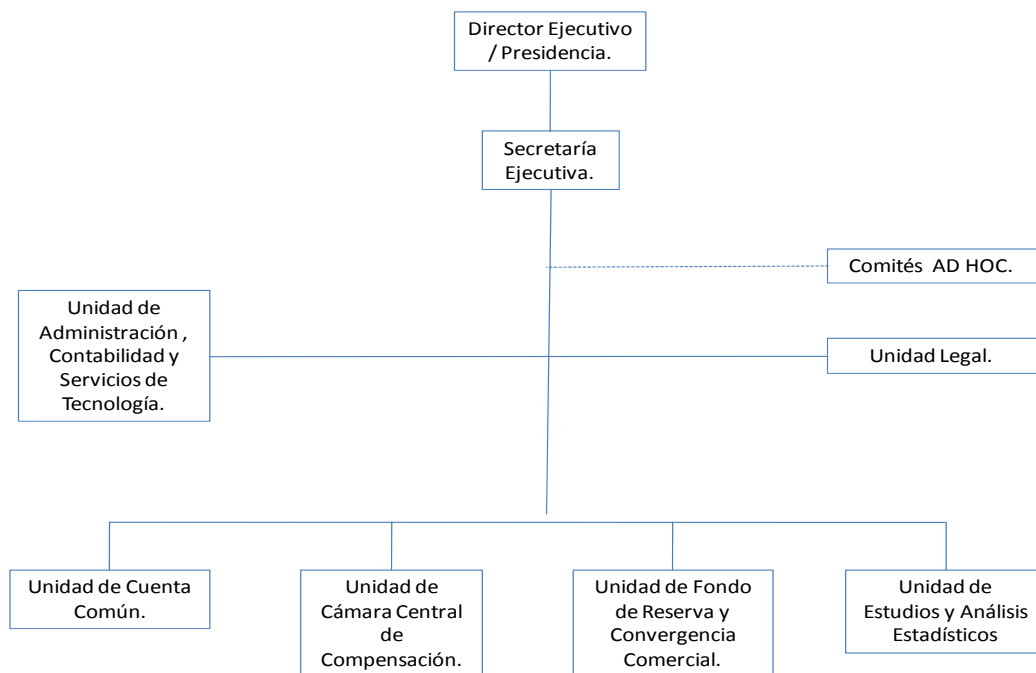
Director Ejecutivo / Presidencia.

Secretaría Ejecutiva.

Comités AD HOC.

Unidad de Administración , Contabilidad y Servicios de Tecnología.

Unidad Legal.

Unidad de Cuenta Común.

Unidad de Cámara Central de Compensación.

Unidad de Fondo de Reserva y Convergencia Comercial.

Unidad de Estudios y Análisis Estadísticos